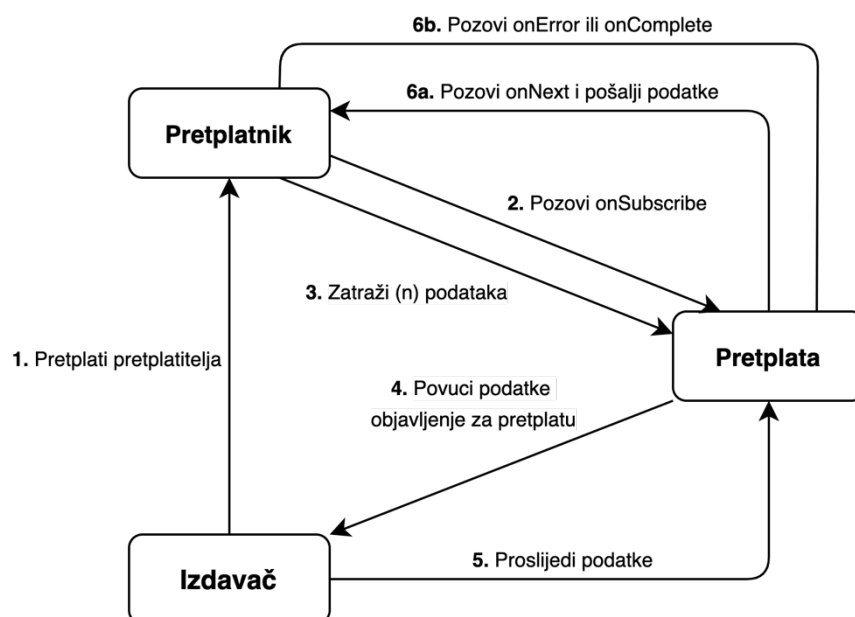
6b. Pozovi onError ili onComplete

6a. Pozovi onNext i pošalji podatke

Pretplatnik

2. Pozovi onSubscribe

3. Zatraži (n) podataka

1. Pretplati pretplatitelja

Pretplata

4. Povuci podatke objavljenje za pretplatu

Izdavač

5. Proslijedi podatke